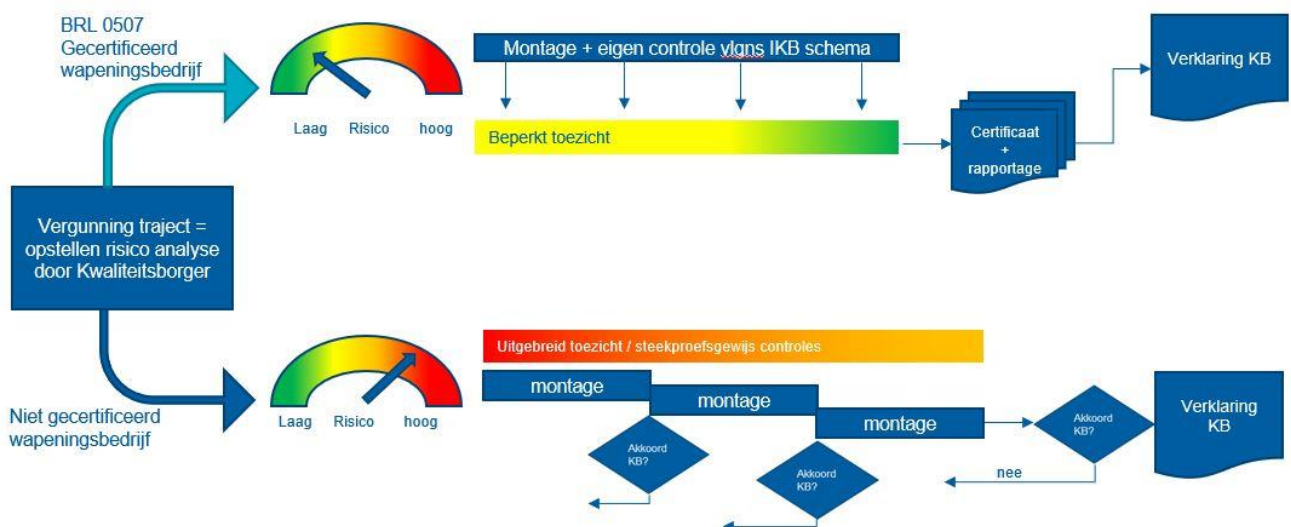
BRL 0507
Gecertificeerd wapeningsbedrijf

Laag Risico hoog

Montage + eigen controle vlgns IKB schema

Beperkt toezicht

Certificaat + rapportage

Verklaring KB

Vergunning traject = opstellen risico analyse door Kwaliteitsborger

Niet gecertificeerd wapeningsbedrijf

Laag Risico hoog

Uitgebreid toezicht / steekproefsgewijs controles

montage

montage

montage

Akkoord KB?

Akkoord KB?

Akkoord KB?

nee

Verklaring KB